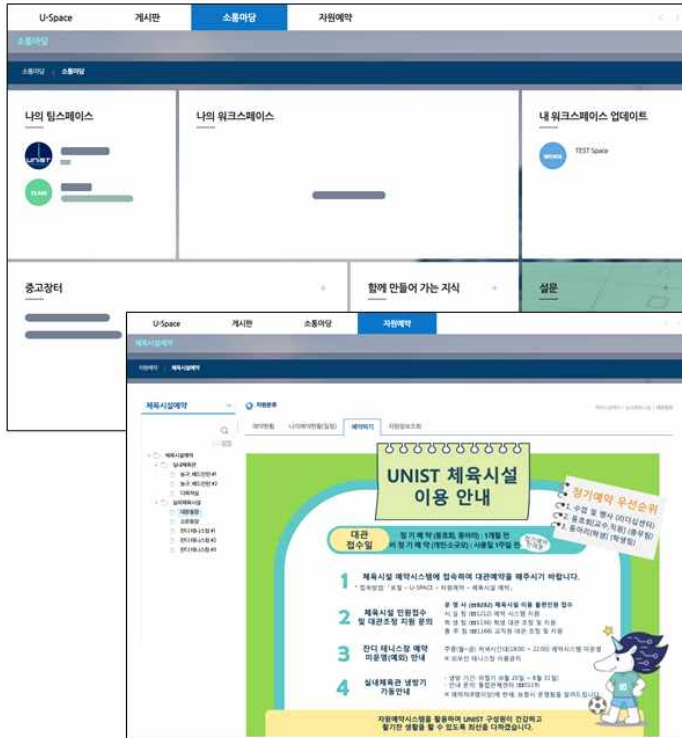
U-Space 게시판 소통마당 자원예약

소통마당

소통마당 소통마당

나의 팀스페이스

UNIST

TEAM

나의 워크스페이스

내 워크스페이스 업데이트

WORK

TEST Space

중고장터

함께 만들어 가는 지식

설문

U-Space 게시판 소통마당 자원예약

체육시설예약

자원예약 체육시설예약

체육시설예약

자원문의

예약현황 나의예약현황(일정) 예약하기 자원담당조회

체육시설예약
실내체육시설
실외체육시설
대운동장
소운동장

UNIST 체육시설 이용 안내

정기예약 우선순위
1. 수업 및 행사 (리더십센터)
2. 동호회(교수,직원) (총무팀)
3. 동아리(학생) (학생팀)

대관 접수일
정 기 예 약 (동호회, 동아리) : 1개월 전
비 정 기 예 약 (개인·소규모) : 사용일 1주일 전

1 체육시설 예약시스템에 접속하여 대관예약을 해주시기 바랍니다.

2 체육시설 민원접수 및 대관조정 지원 문의

3 잔디 테니스장 예약 미운영(예외) 안내

4 실내체육관 냉방기 가동안내

자원예약시스템을 활용하여 UNIST 구성원이 건강하고 활기찬 생활을 할 수 있도록 최선을 다하겠습니다.